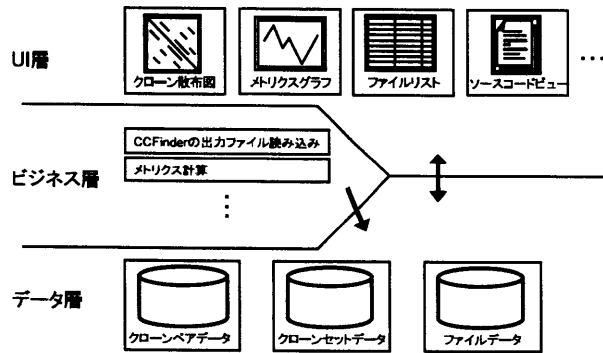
UI層

クローン散布図

メトリクスグラフ

ファイルリスト

ソースコードビュー

…

ビジネス層

CCFinderの出力ファイル読み込み

メトリクス計算

⋮

データ層

クローンペアデータ

クローンセットデータ

ファイルデータ